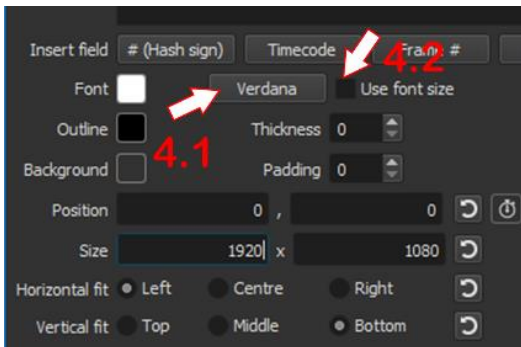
Insert field # (Hash sign) Timecode Fra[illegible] #

4.2

Font Verdana Use font size

Outline Thickness 0

4.1

Background Padding 0

Position 0 , 0

Size 1920 x 1080

Horizontal fit Left Centre Right

Vertical fit Top Middle Bottom